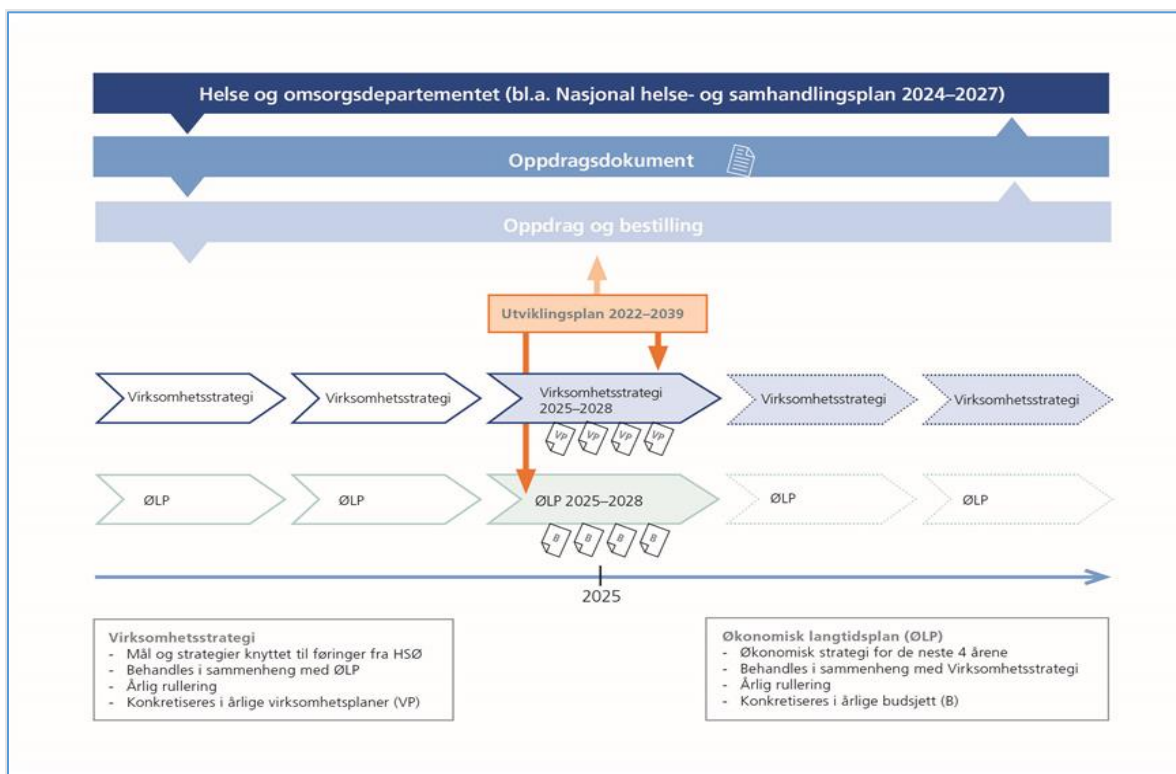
Helse og omsorgsdepartementet (bl.a. Nasjonal helse- og samhandlingsplan 2024–2027)

Oppdragsdokument

Oppdrag og bestilling

Utviklingsplan 2022–2039

Virksomhetsstrategi

Virksomhetsstrategi

Virksomhetsstrategi 2025–2028

Virksomhetsstrategi

Virksomhetsstrategi

VP VP VP VP

ØLP

ØLP

ØLP 2025–2028

ØLP

ØLP

B B B B

2025

Virksomhetsstrategi
- Mål og strategier knyttet til føringer fra HSØ
- Behandles i sammenheng med ØLP
- Årlig rullering
- Konkretiseres i årlige virksomhetsplaner (VP)

Økonomisk langtidsplan (ØLP)
- Økonomisk strategi for de neste 4 årene
- Behandles i sammenheng med Virksomhetsstrategi
- Årlig rullering
- Konkretiseres i årlige budsjett (B)